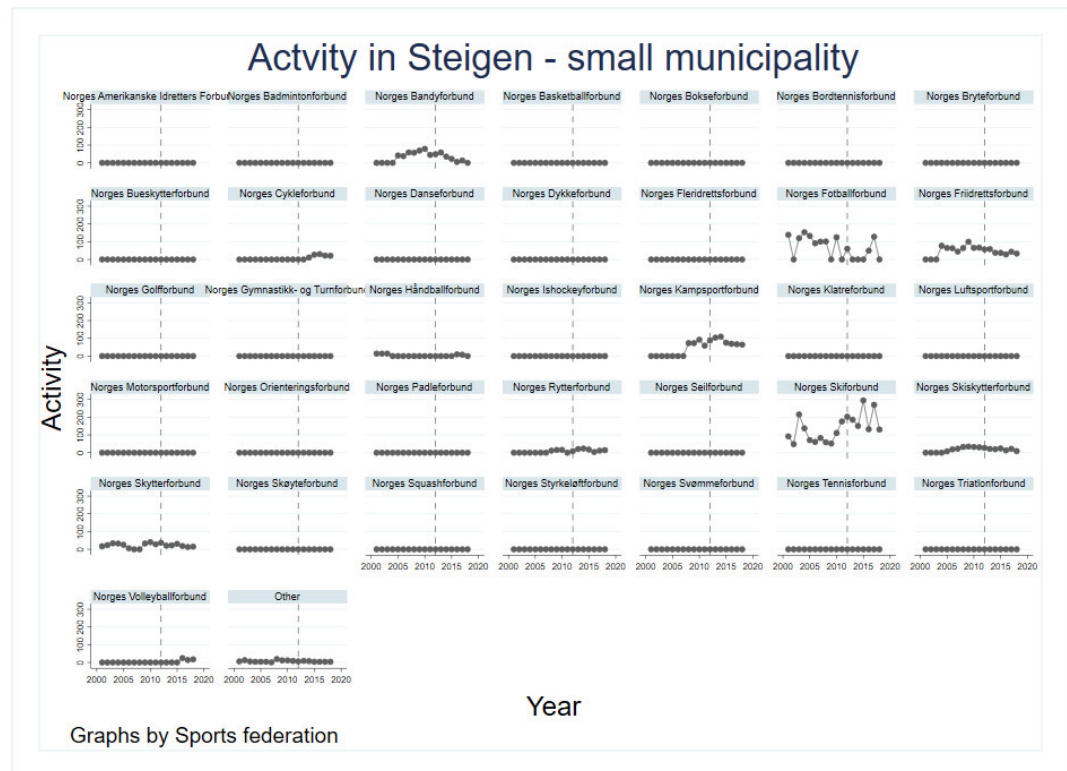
Actvity in Steigen - small municipality

Norges Amerikanske Idretters Forbu
Norges Badmintonforbund
Norges Bandyforbund
Norges Basketballforbund
Norges Bokseforbund
Norges Bordtennisforbund
Norges Bryteforbund

Norges Bueskytterforbund
Norges Cykleforbund
Norges Danseforbund
Norges Dykkeforbund
Norges Fleridrettsforbund
Norges Fotballforbund
Norges Friidrettsforbund

Norges Golfforbund
Norges Gymnastikk- og Turnforbun
Norges Håndballforbund
Norges Ishockeyforbund
Norges Kampsportforbund
Norges Klatreforbund
Norges Luftsportforbund

Norges Motorsportforbund
Norges Orienteringsforbund
Norges Padleforbund
Norges Rytterforbund
Norges Seilforbund
Norges Skiforbund
Norges Skiskytterforbund

Norges Skytterforbund
Norges Skøyteforbund
Norges Squashforbund
Norges Styrkeløftforbund
Norges Svømmeforbund
Norges Tennisforbund
Norges Triatlonforbund

Norges Volleyballforbund
Other

0 100 200 300

2000 2005 2010 2015 2020

Activity

Year

Graphs by Sports federation